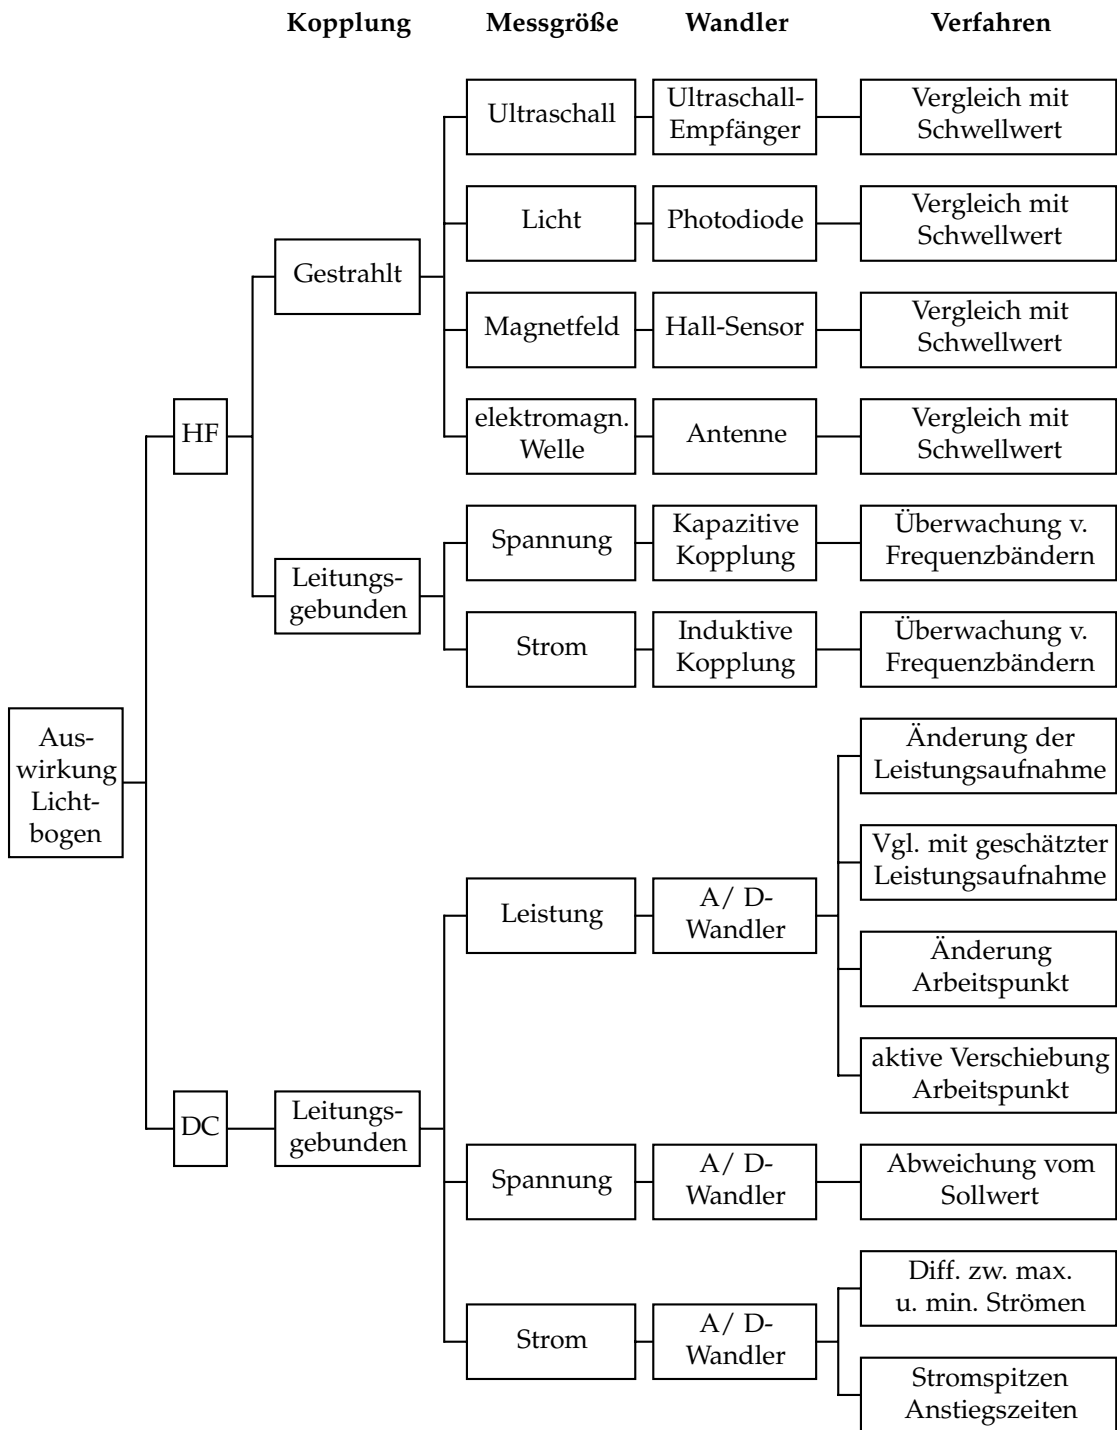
Kopplung

Messgröße

Wandler

Verfahren

Auswirkung Lichtbogen

HF

Gestrahlt

Ultraschall

Ultraschall-Empfänger

Vergleich mit Schwellwert

Licht

Photodiode

Vergleich mit Schwellwert

Magnetfeld

Hall-Sensor

Vergleich mit Schwellwert

elektromagn. Welle

Antenne

Vergleich mit Schwellwert

Leitungsgebunden

Spannung

Kapazitive Kopplung

Überwachung v. Frequenzbändern

Strom

Induktive Kopplung

Überwachung v. Frequenzbändern

DC

Leitungsgebunden

Leistung

A/ D-Wandler

Änderung der Leistungsaufnahme

Vgl. mit geschätzter Leistungsaufnahme

Änderung Arbeitspunkt

aktive Verschiebung Arbeitspunkt

Spannung

A/ D-Wandler

Abweichung vom Sollwert

Strom

A/ D-Wandler

Diff. zw. max. u. min. Strömen

Stromspitzen Anstiegszeiten